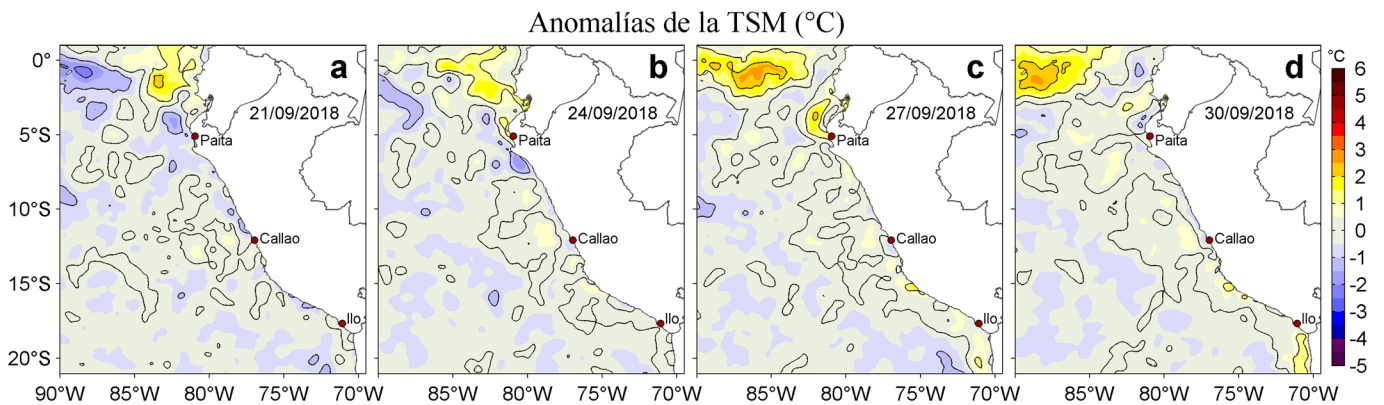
Anomalías de la TSM (°C)

a
21/09/2018
Paita
Callao
Ilo

b
24/09/2018
Paita
Callao
Ilo

c
27/09/2018
Paita
Callao
Ilo

d
30/09/2018
Paita
Callao
Ilo

0°
5°S
10°S
15°S
20°S

90°W 85°W 80°W 75°W 70°W
85°W 80°W 75°W 70°W
85°W 80°W 75°W 70°W
85°W 80°W 75°W 70°W

°C
6
5
4
3
2
1
0
-1
-2
-3
-4
-5